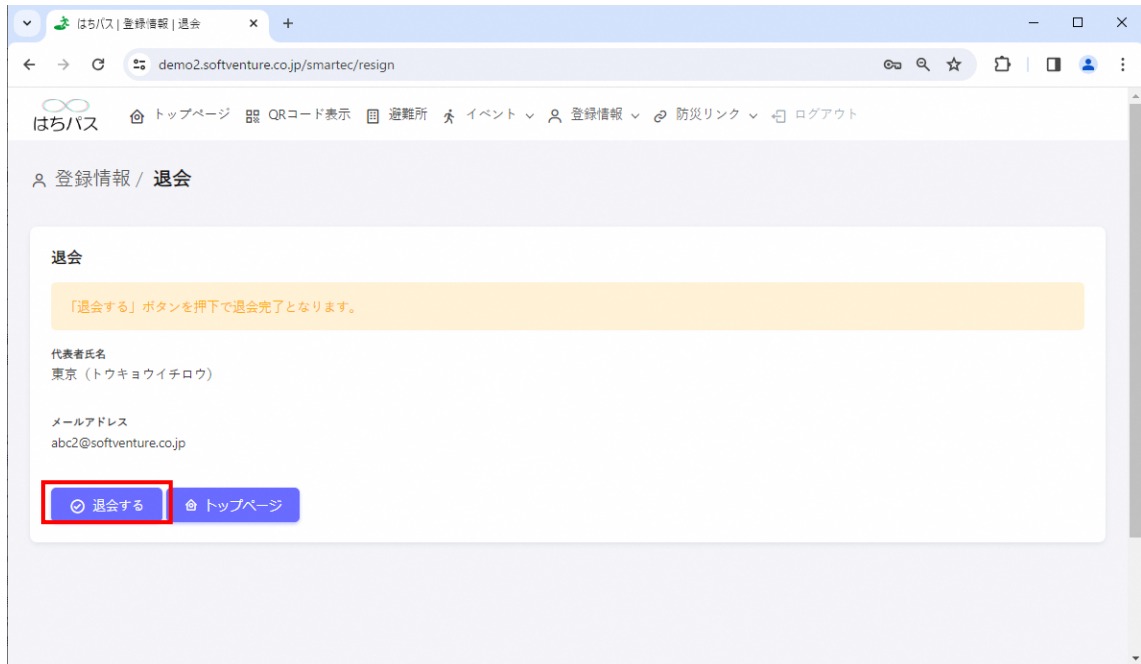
はちパス | 登録情報 | 退会

demo2.softventure.co.jp/smartec/resign

はちパス

トップページ QRコード表示 避難所 イベント 登録情報 防災リンク ログアウト

登録情報 / 退会

退会

「退会する」ボタンを押下で退会完了となります。

代表者氏名
東京（トウキョウイチロウ）

メールアドレス
abc2@softventure.co.jp

退会する トップページ